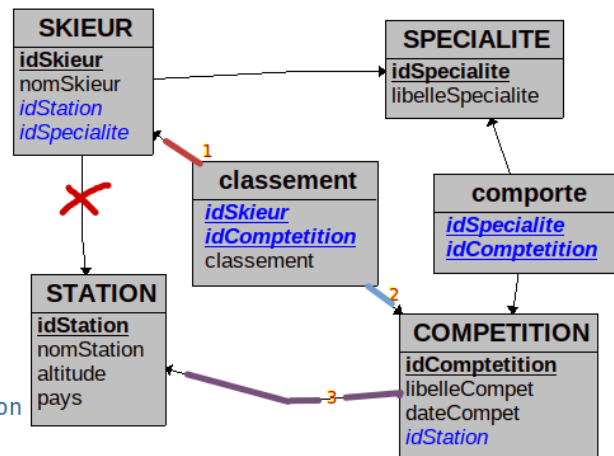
SKIEUR
idSkieur
nomSkieur
idStation
idSpecialite

SPECIALITE
idSpecialite
libelleSpecialite

1

classement
idSkieur
idComptetition
classement

comporte
idSpecialite
idComptetition

STATION
idStation
nomStation
altitude
pays

2

COMPETITION
idComptetition
libelleCompet
dateCompet
idStation

3

on